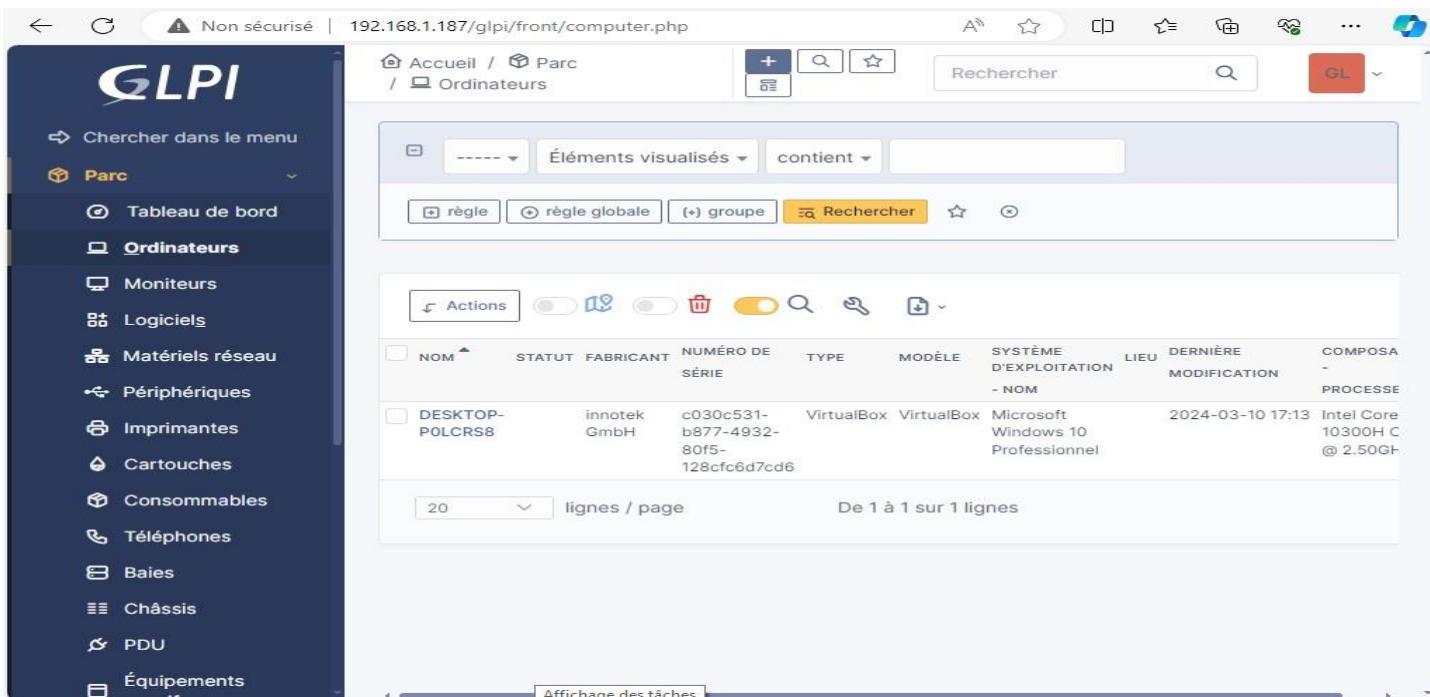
Non sécurisé | 192.168.1.187/glpi/front/computer.php

GLPI

Chercher dans le menu
Parc
Tableau de bord
Ordinateurs
Moniteurs
Logiciels
Matériels réseau
Périphériques
Imprimantes
Cartouches
Consommables
Téléphones
Baies
Châssis
PDU
Équipements

Accueil / Parc / Ordinateurs

Rechercher

GL

----- Éléments visualisés contient

règle | règle globale | (+) groupe | Rechercher

Actions

| NOM | STATUT | FABRICANT | NUMÉRO DE SÉRIE | TYPE | MODÈLE | SYSTÈME D'EXPLOITATION - NOM | LIEU | DERNIÈRE MODIFICATION | COMPOSA - PROCESSE |
|---|---|---|---|---|---|---|---|---|---|
| DESKTOP-P0LCRS8 | | innotek GmbH | c030c531-b877-4932-80f5-128cfc6d7cd6 | VirtualBox | VirtualBox | Microsoft Windows 10 Professionnel | | 2024-03-10 17:13 | Intel Core 10300H C @ 2.50GH |

20 lignes / page

De 1 à 1 sur 1 lignes

Affichage des tâches